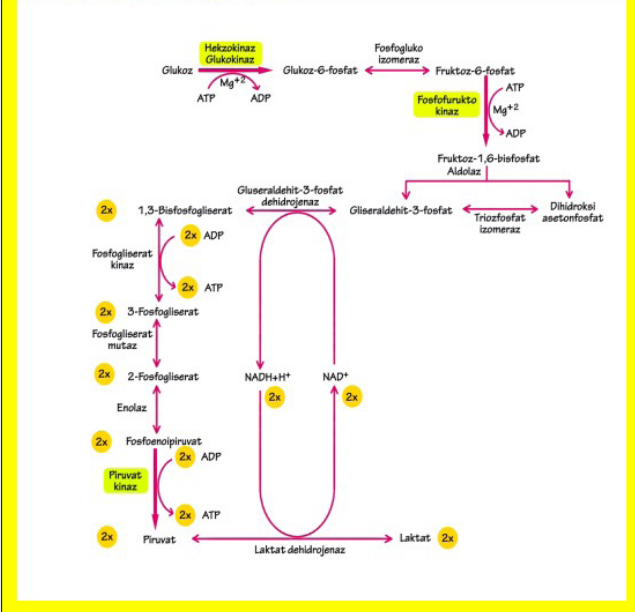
Hekzokinaz
Glukokinaz

Glukoz

$Mg^{+2}$

ATP ADP

Glukoz-6-fosfat

Fosfogluko izomeraz

Fruktoz-6-fosfat

ATP

Fosfofurukto kinaz

$Mg^{+2}$

ADP

Fruktoz-1,6-bisfosfat

Aldolaz

Gliseraldehit-3-fosfat dehidrojenaz

2x 1,3-Bisfosfogliserat

Gliseraldehit-3-fosfat

Triozfosfat izomeraz

Dihidroksi asetonfosfat

2x ADP

Fosfogliserat kinaz

2x ATP

2x 3-Fosfogliserat

Fosfogliserat mutaz

2x 2-Fosfogliserat

NADH+H$^+$

NAD$^+$

2x 2x

Enolaz

2x Fosfoenolpiruvat

2x ADP

Piruvat kinaz

2x ATP

2x Piruvat

Laktat dehidrojenaz

Laktat 2x